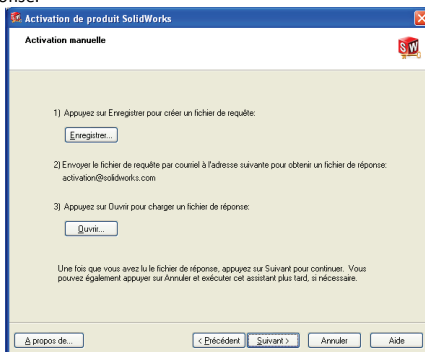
onsel

Activation de produit SolidWorks

Activation manuelle

SW

1) Appuyez sur Enregistrer pour créer un fichier de requête:

Enregistrer...

2) Envoyer le fichier de requête par courriel à l'adresse suivante pour obtenir un fichier de réponse:
activation@solidworks.com

3) Appuyez sur Ouvrir pour charger un fichier de réponse:

Ouvrir...

Une fois que vous avez lu le fichier de réponse, appuyez sur Suivant pour continuer. Vous pouvez également appuyer sur Annuler et exécuter cet assistant plus tard, si nécessaire.

A propos de...

< Précédent

Suivant >

Annuler

Aide